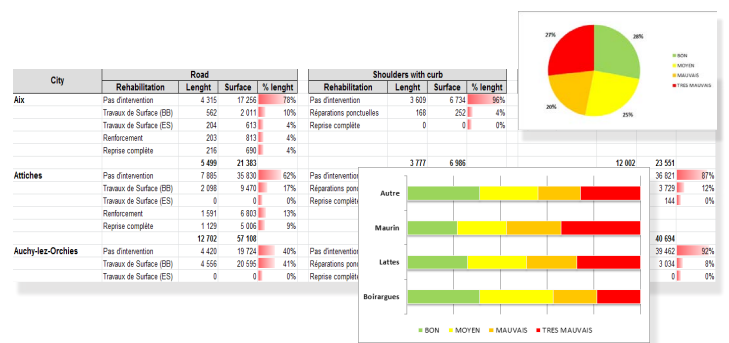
| City | Road | | | | Shoulders with curb | | | |
|---|---|---|---|---|---|---|---|---|
| | Rehabilitation | Lenght | Surface | % lenght | Rehabilitation | Lenght | Surface | % lenght |
| Aix | Pas d'intervention | 4 315 | 17 256 | 78% | Pas d'intervention | 3 609 | 6 734 | 96% |
| | Travaux de Surface (BB) | 562 | 2 011 | 10% | Réparations ponctuelles | 168 | 252 | 4% |
| | Travaux de Surface (ES) | 204 | 613 | 4% | Reprise complète | 0 | 0 | 0% |
| | Renforcement | 203 | 813 | 4% | | | | |
| | Reprise complète | 216 | 690 | 4% | | | | |
| | | 5 499 | 21 383 | | | 3 777 | 6 986 | |
| Attiches | Pas d'intervention | 7 885 | 35 830 | 62% | Pas d'intervention | | | |
| | Travaux de Surface (BB) | 2 098 | 9 470 | 17% | Réparations ponc | | | |
| | Travaux de Surface (ES) | 0 | 0 | 0% | Reprise complète | | | |
| | Renforcement | 1 591 | 6 803 | 13% | | | | |
| | Reprise complète | 1 129 | 5 006 | 9% | | | | |
| | | 12 702 | 57 108 | | | | | |
| Auchy-lez-Orchies | Pas d'intervention | 4 420 | 19 724 | 40% | Pas d'intervention | | | |
| | Travaux de Surface (BB) | 4 556 | 20 595 | 41% | Réparations ponc | | | |
| | Travaux de Surface (ES) | 0 | 0 | 0% | Reprise complète | | | |

| | | |
|---|---|---|
| 12 002 | 23 551 | |
| | 36 821 | 87% |
| | 3 729 | 12% |
| | 144 | 0% |
| | 40 694 | |
| | 39 462 | 92% |
| | 3 034 | 8% |
| | 0 | 0% |

27%
28%
20%
25%
BON
MOYEN
MAUVAIS
TRES MAUVAIS

Autre
Maurin
Lattes
Boirargues
BON MOYEN MAUVAIS TRES MAUVAIS